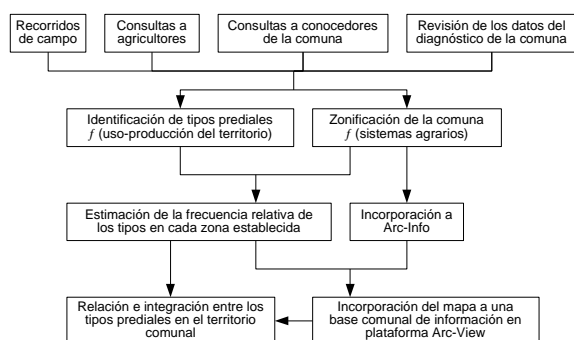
Recorridos de campo

Consultas a agricultores

Consultas a conocedores de la comuna

Revisión de los datos del diagnóstico de la comuna

Identificación de tipos prediales $f$ (uso-producción del territorio)

Zonificación de la comuna $f$ (sistemas agrarios)

Estimación de la frecuencia relativa de los tipos en cada zona establecida

Incorporación a Arc-Info

Relación e integración entre los tipos prediales en el territorio comunal

Incorporación del mapa a una base comunal de información en plataforma Arc-View